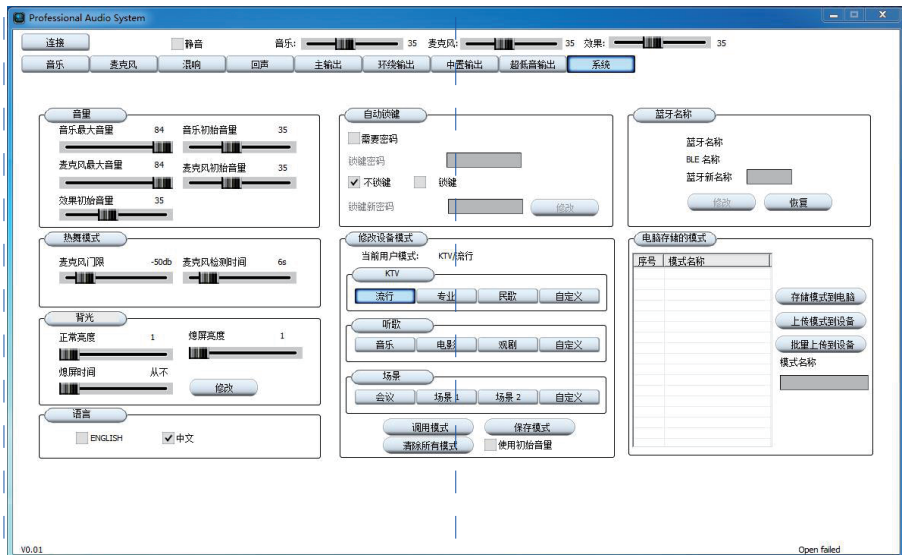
Professional Audio System

连接 静音 音乐: 35 麦克风: 35 效果: 35

音乐 麦克风 混响 回声 主输出 环绕输出 中置输出 超低音输出 系统

音量
音乐最大音量 84 音乐初始音量 35
麦克风最大音量 84 麦克风初始音量 35
效果初始音量 35

热舞模式
麦克风门限 -50db 麦克风检测时间 6s

背光
正常亮度 1 熄屏亮度 1
熄屏时间 从不
修改

语言
ENGLISH 中文

自动锁键
需要密码
锁键密码
不锁键 锁键
锁键新密码 修改

修改设备模式
当前用户模式: KTV流行
KTV
流行 专业 民歌 自定义
听歌
音乐 电影 戏剧 自定义
场景
会议 场景 1 场景 2 自定义
调用模式 保存模式
清除所有模式 使用初始音量

蓝牙名称
蓝牙名称
BLE 名称
蓝牙新名称
修改 恢复

电脑存储的模式
| 序号 | 模式名称 |
|---|---|
存储模式到电脑
上传模式到设备
批量上传到设备
模式名称

V0.01
Open failed